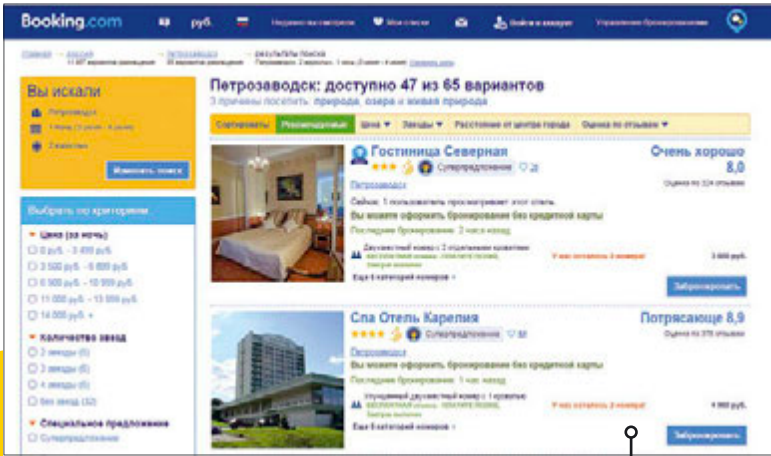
Booking.com руб. Недавно вы смотрели Мои списки Войти в аккаунт Управление бронированиями

Главная → Россия → Петрозаводск → Результаты поиска

Вы искали

Петрозаводск

Изменить поиск

Выбрать по критериям

Цена (за ночь)

0 руб. - 3 499 руб.

3 500 руб. - 6 999 руб.

6 500 руб. - 10 999 руб.

11 000 руб. - 13 999 руб.

14 000 руб. +

Количество звезд

2 звезды (5)

3 звезды (6)

4 звезды (5)

без звезд (32)

Специальные предложения

Суперпредложение

Петрозаводск: доступно 47 из 65 вариантов

3 причины посетить: природа, озера и живая природа

Сортировать Рекомендуемые Цена Звезды Расстояние от центра города Оценка по отзывам

Гостиница Северная

Суперпредложение

Петрозаводск

Сейчас 1 пользователь просматривает этот отель.

Вы можете оформить бронирование без кредитной карты

Последнее бронирование: 2 часа назад

Двухместный номер с 2 отдельными кроватями

У нас осталось 2 номера!

Еще 6 категорий номеров

Очень хорошо 8,0

Оценка по 224 отзывам

3 000 руб.

Забронировать

Спа Отель Карелия

Суперпредложение

Петрозаводск

Вы можете оформить бронирование без кредитной карты

Последнее бронирование: 1 час назад

Улучшенный двухместный номер с 1 кроватью

У нас осталось 2 номера!

Еще 5 категорий номеров

Потрясающе 8,9

Оценка по 376 отзывам

Забронировать